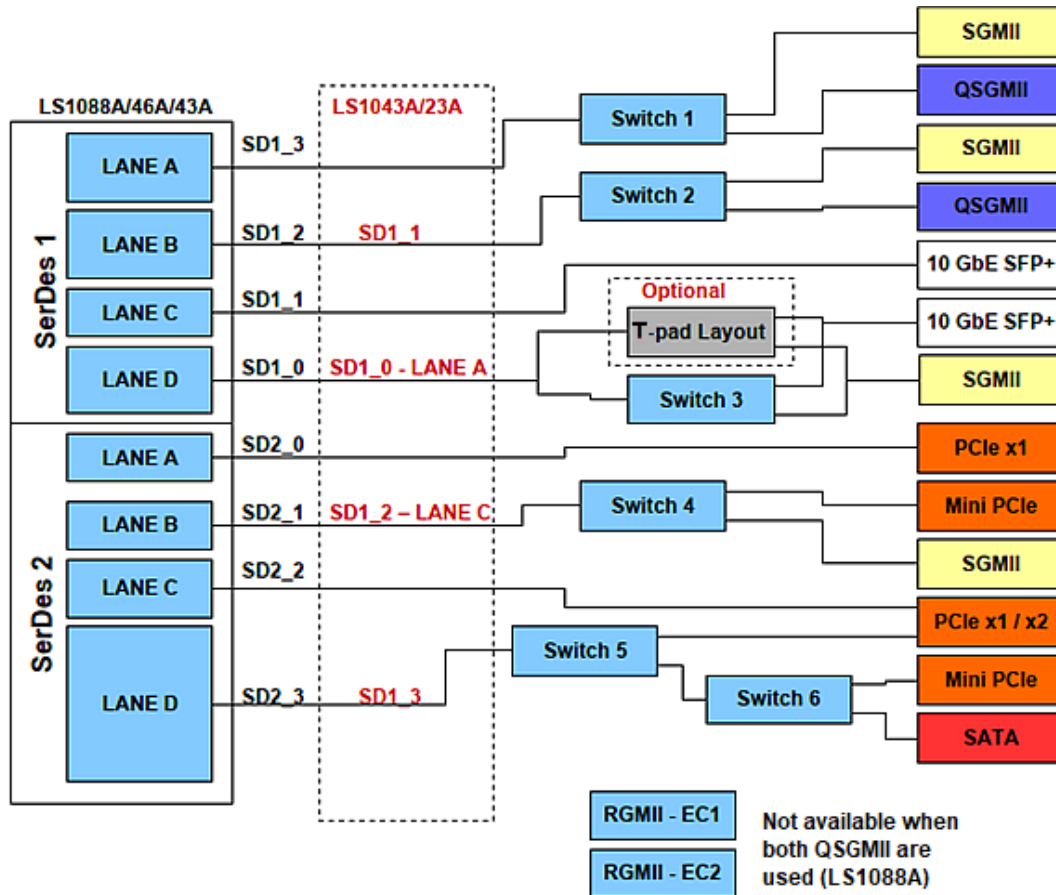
LS1088A/46A/43A

LS1043A/23A

SerDes 1

LANE A
SD1_3

LANE B
SD1_2
SD1_1

LANE C
SD1_1

LANE D
SD1_0
SD1_0 - LANE A

SerDes 2

LANE A
SD2_0

LANE B
SD2_1
SD1_2 – LANE C

LANE C
SD2_2

LANE D
SD2_3
SD1_3

Switch 1

Switch 2

Optional

T-pad Layout

Switch 3

Switch 4

Switch 5

Switch 6

SGMII

QSGMII

SGMII

QSGMII

10 GbE SFP+

10 GbE SFP+

SGMII

PCIe x1

Mini PCIe

SGMII

PCIe x1 / x2

Mini PCIe

SATA

RGMII - EC1

RGMII - EC2

Not available when both QSGMII are used (LS1088A)